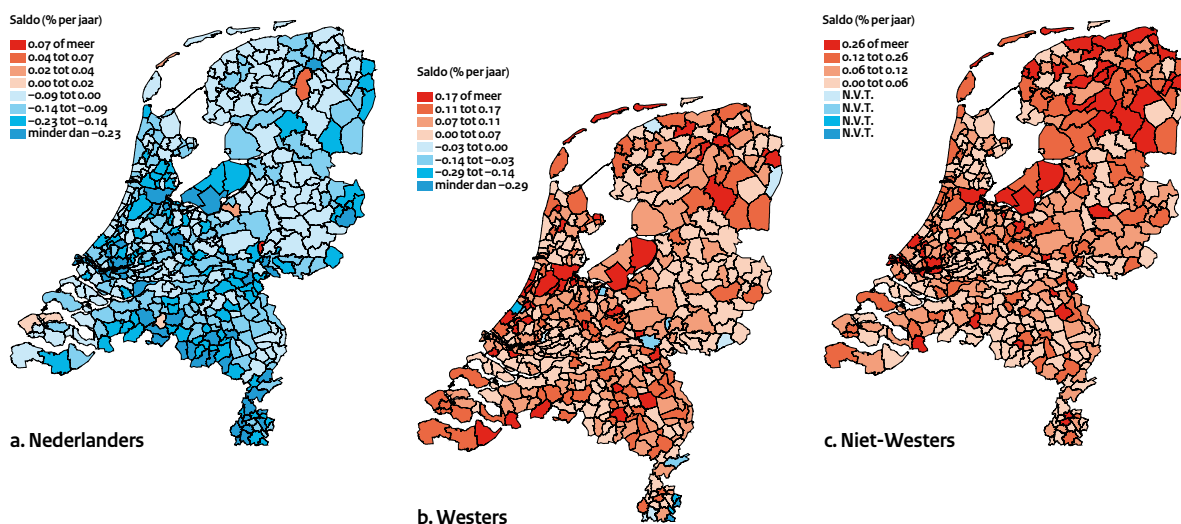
Saldo (% per jaar)
0.07 of meer
0.04 tot 0.07
0.02 tot 0.04
0.00 tot 0.02
−0.09 tot 0.00
−0.14 tot −0.09
−0.23 tot −0.14
minder dan −0.23

a. Nederlanders

Saldo (% per jaar)
0.17 of meer
0.11 tot 0.17
0.07 tot 0.11
0.00 tot 0.07
−0.03 tot 0.00
−0.14 tot −0.03
−0.29 tot −0.14
minder dan −0.29

b. Westers

Saldo (% per jaar)
0.26 of meer
0.12 tot 0.26
0.06 tot 0.12
0.00 tot 0.06
N.V.T.
N.V.T.
N.V.T.
N.V.T.

c. Niet-Westers